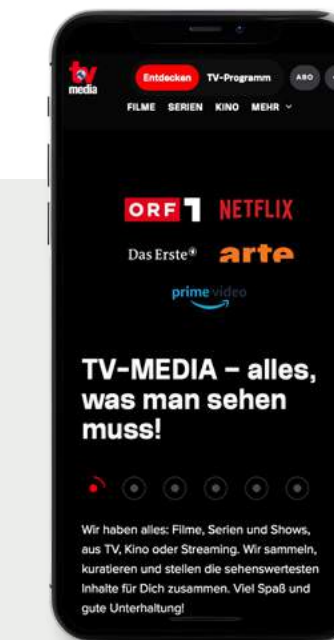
tv media

Entdecken TV-Programm ABO

FILME SERIEN KINO MEHR

ORF 1 NETFLIX

Das Erste® arte

prime video

TV-MEDIA – alles, was man sehen muss!

Wir haben alles: Filme, Serien und Shows, aus TV, Kino oder Streaming. Wir sammeln, kuratieren und stellen die sehenswertesten Inhalte für Dich zusammen. Viel Spaß und gute Unterhaltung!